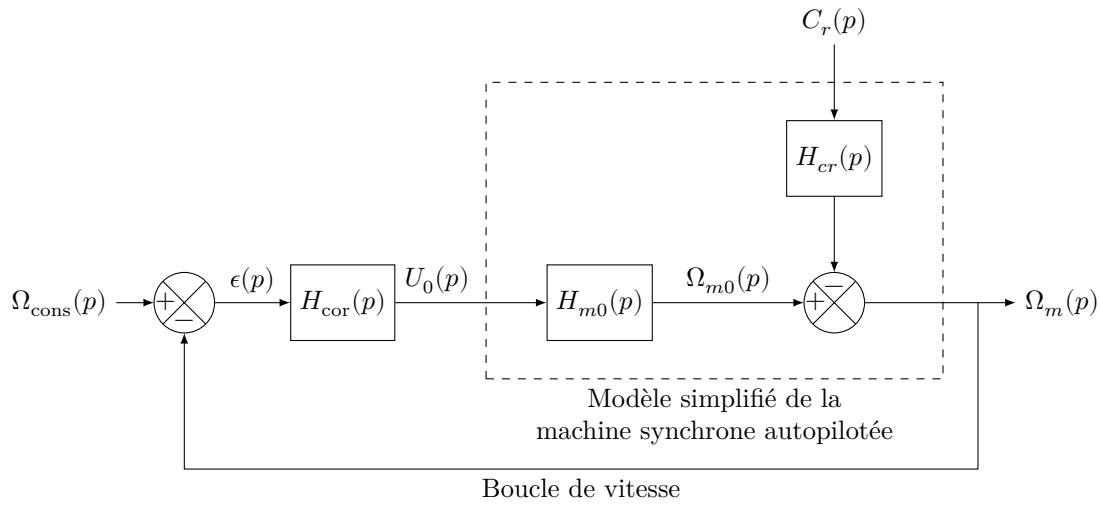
$C_r(p)$

$H_{cr}(p)$

$\Omega_{\text{cons}}(p)$ + − $\epsilon(p)$ $H_{\text{cor}}(p)$ $U_0(p)$ $H_{m0}(p)$ $\Omega_{m0}(p)$ + − $\Omega_m(p)$

Modèle simplifié de la machine synchrone autopilotée

Boucle de vitesse